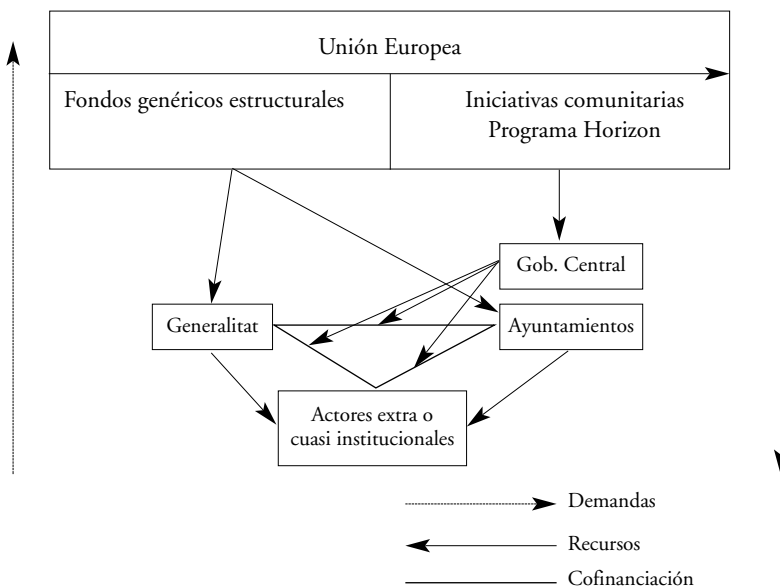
Unión Europea

Fondos genéricos estructurales

Iniciativas comunitarias
Programa Horizon

Gob. Central

Generalitat

Ayuntamientos

Actores extra o cuasi institucionales

Demandas

Recursos

Cofinanciación